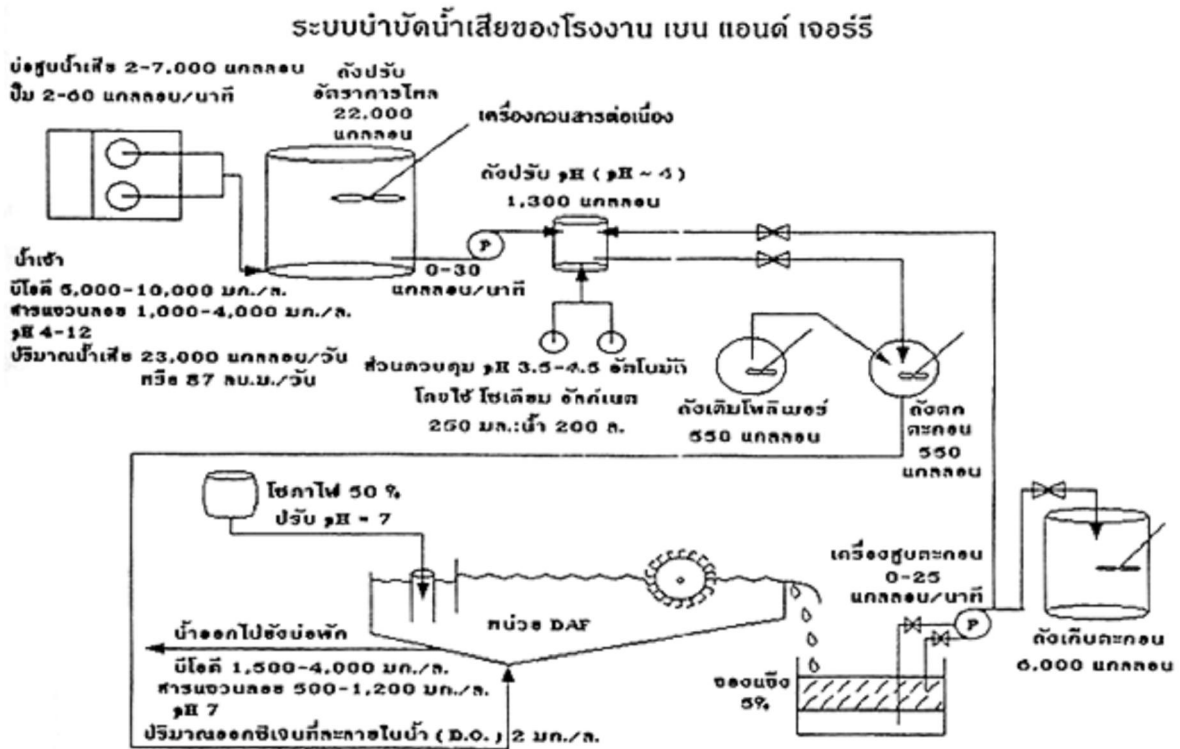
ระบบบำบัดน้ำเสียของโรงงาน เบน แอนด์ เจอร์รี

บ่อสูบน้ำเสีย 2-7,000 แกลลอน
ปั๊ม 2-60 แกลลอน/นาที

ถังปรับอัตราการไหล 22,000 แกลลอน

เครื่องกวนสารต่อเนื่อง

ถังปรับ pH ( pH ~ 4 )
1,300 แกลลอน

P

น้ำเข้า
บีโอดี 5,000-10,000 มก./ล.
สารแขวนลอย 1,000-4,000 มก./ล.
pH 4-12
ปริมาณน้ำเสีย 23,000 แกลลอน/วัน
หรือ 87 ลบ.ม./วัน

0-30 แกลลอน/นาที

ส่วนควบคุม pH 3.5-4.5 อัตโนมัติ
โดยใช้ โซเดียม อัลก์เนต
250 มล.:น้ำ 200 ล.

ถังเติมโพลิเมอร์
550 แกลลอน

ถังตกตะกอน
550 แกลลอน

โซดาไฟ 50 %
ปรับ pH = 7

หน่วย DAF

น้ำออกไปยังบ่อพัก
บีโอดี 1,500-4,000 มก./ล.
สารแขวนลอย 500-1,200 มก./ล.
pH 7
ปริมาณออกซิเจนที่ละลายในน้ำ ( D.O. ) 2 มก./ล.

เครื่องสูบตะกอน
0-25
แกลลอน/นาที

P

ของแข็ง 5%

ถังเก็บตะกอน
6,000 แกลลอน